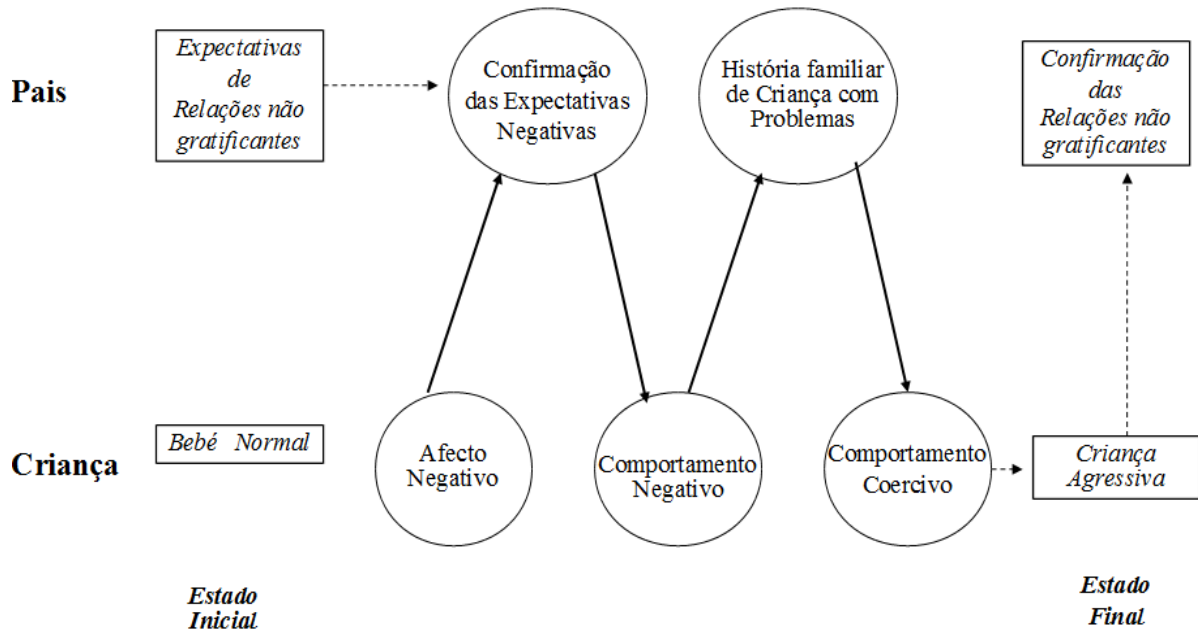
Pais

Expectativas de Relações não gratificantes

Confirmação das Expectativas Negativas

História familiar de Criança com Problemas

Confirmação das Relações não gratificantes

Criança

Bebé Normal

Afecto Negativo

Comportamento Negativo

Comportamento Coercivo

Criança Agressiva

Estado Inicial

Estado Final